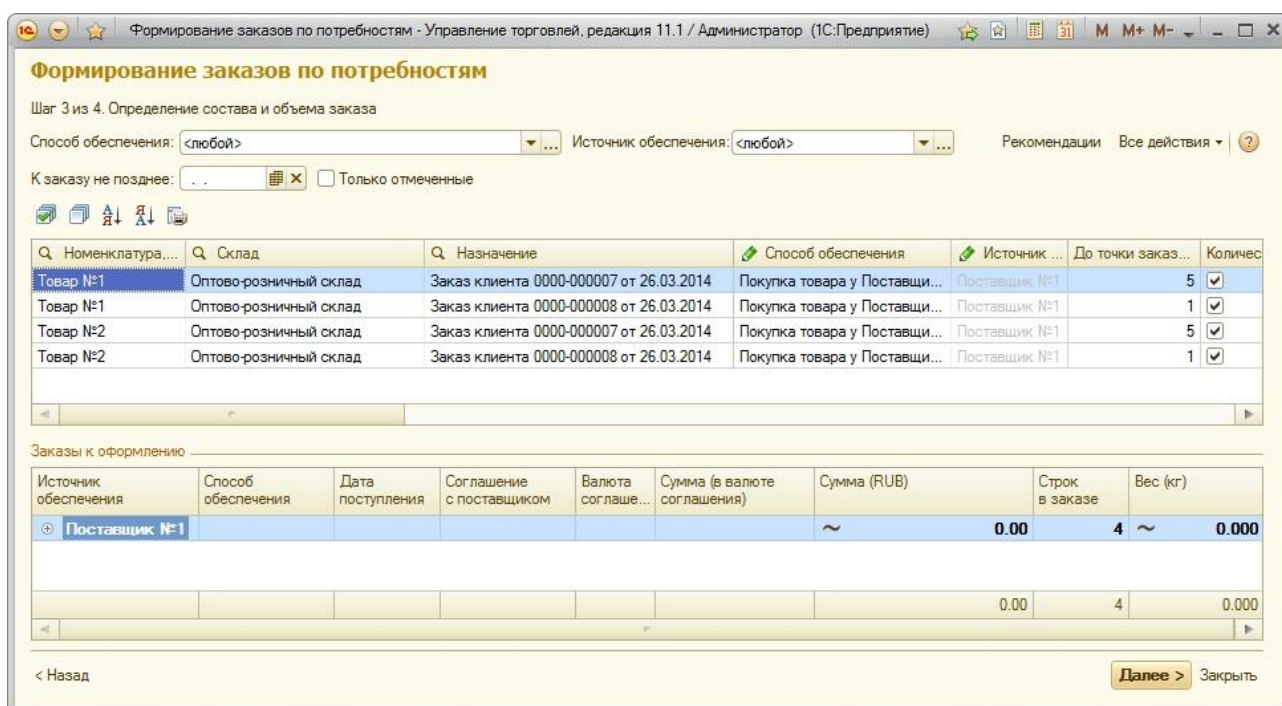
Формирование заказов по потребностям - Управление торговлей, редакция 11.1 / Администратор (1С:Предприятие) M M+ M-

Формирование заказов по потребностям

Шаг 3 из 4. Определение состава и объема заказа

Способ обеспечения: <любой> Источник обеспечения: <любой> Рекомендации Все действия

К заказу не позднее: . . Только отмеченные

| Номенклатура,... | Склад | Назначение | Способ обеспечения | Источник ... | До точки заказ... | Количес |
|---|---|---|---|---|---|---|
| Товар №1 | Оптово-розничный склад | Заказ клиента 0000-000007 от 26.03.2014 | Покупка товара у Поставщи... | Поставщик №1 | 5 | ✓ |
| Товар №1 | Оптово-розничный склад | Заказ клиента 0000-000008 от 26.03.2014 | Покупка товара у Поставщи... | Поставщик №1 | 1 | ✓ |
| Товар №2 | Оптово-розничный склад | Заказ клиента 0000-000007 от 26.03.2014 | Покупка товара у Поставщи... | Поставщик №1 | 5 | ✓ |
| Товар №2 | Оптово-розничный склад | Заказ клиента 0000-000008 от 26.03.2014 | Покупка товара у Поставщи... | Поставщик №1 | 1 | ✓ |

Заказы к оформлению

| Источник обеспечения | Способ обеспечения | Дата поступления | Соглашение с поставщиком | Валюта соглаше... | Сумма (в валюте соглашения) | Сумма (RUB) | Строк в заказе | Вес (кг) |
|---|---|---|---|---|---|---|---|---|
| Поставщик №1 | | | | | | ~ 0.00 | 4 | ~ 0.000 |
| | | | | | | 0.00 | 4 | 0.000 |

< Назад Далее > Закрыть